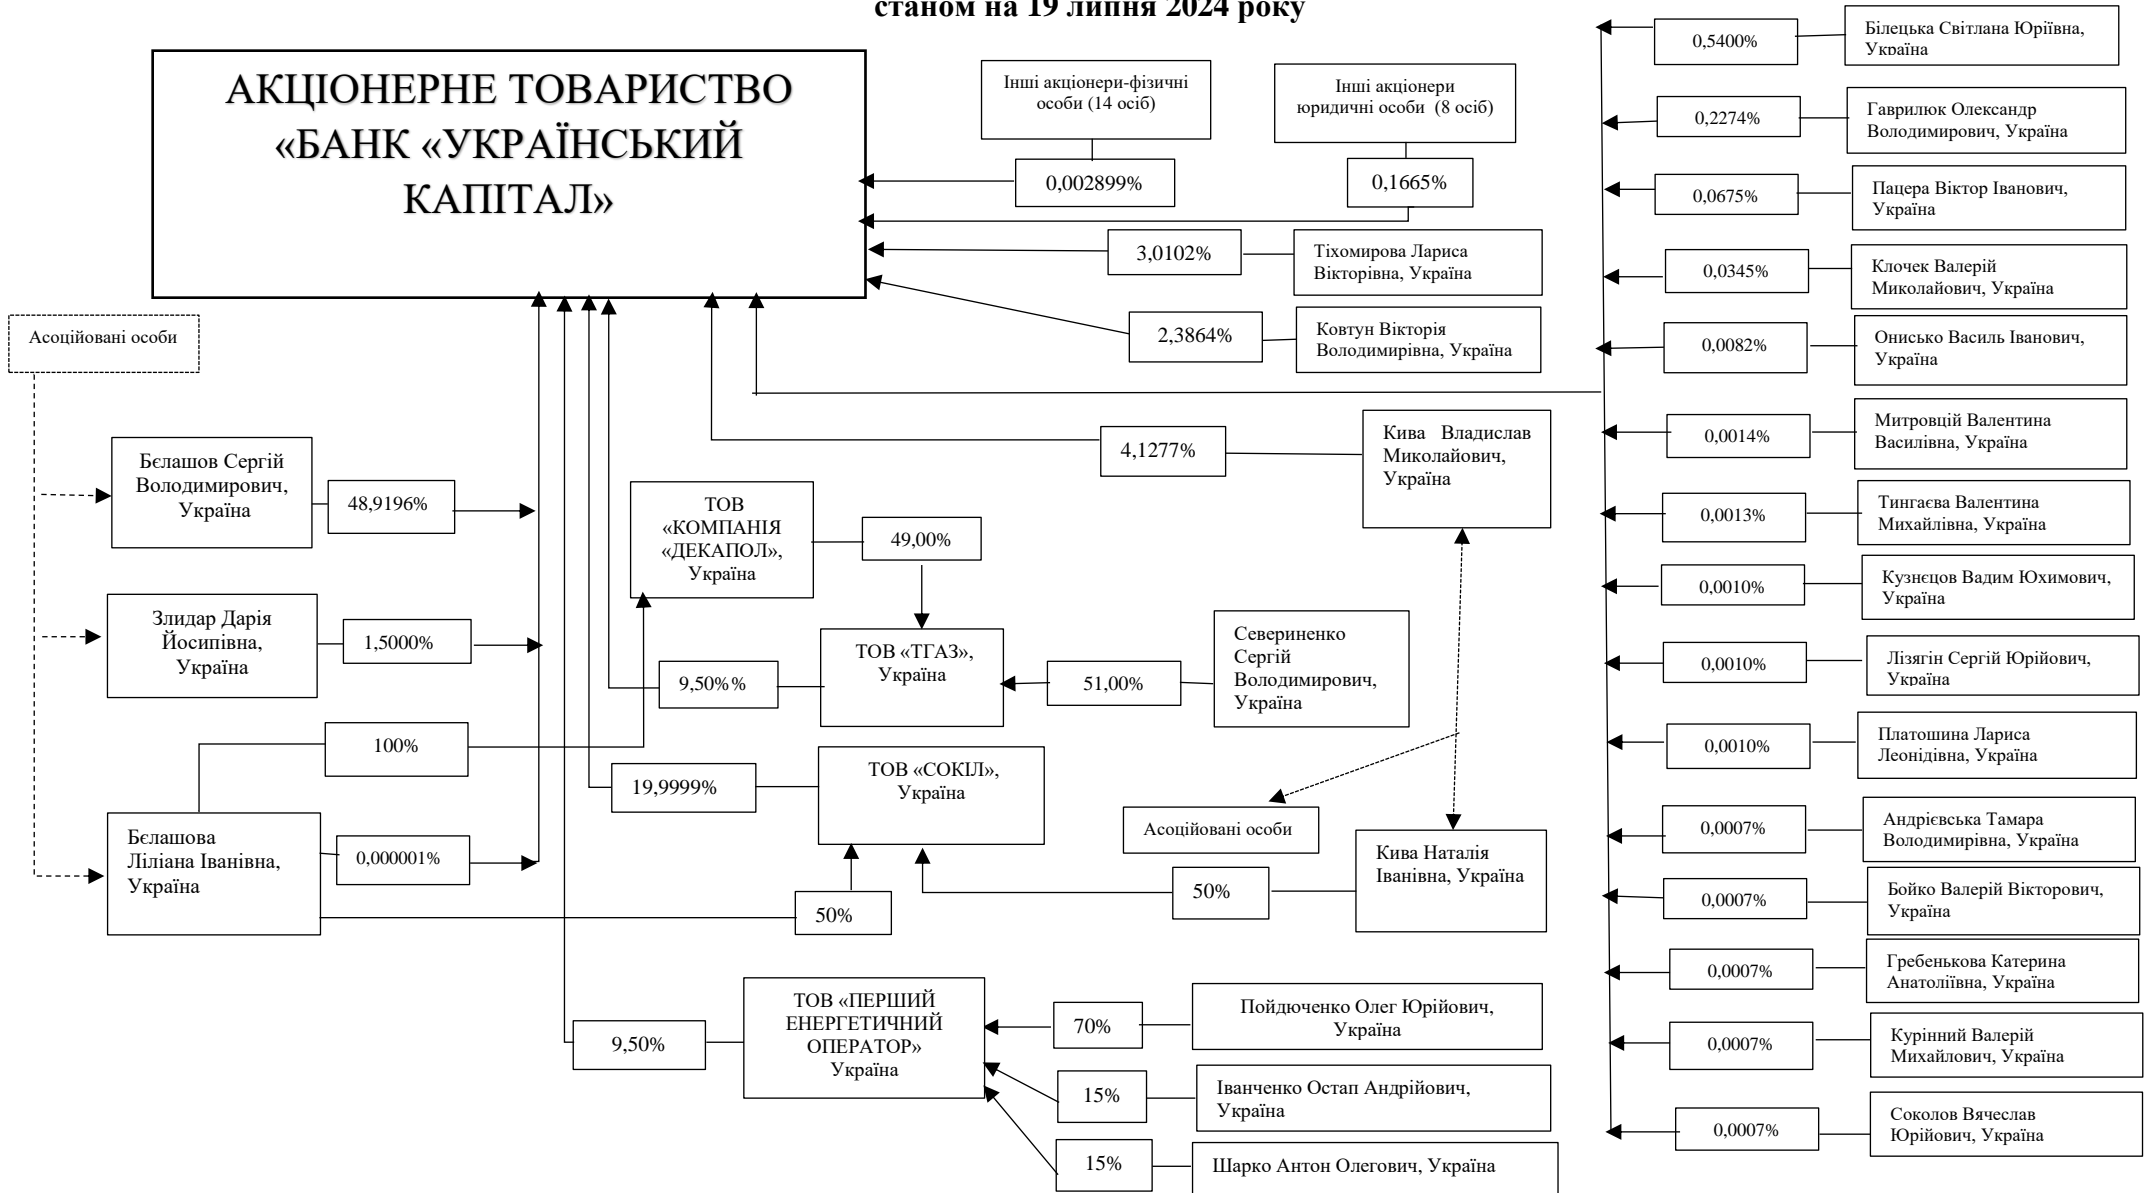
станом на 19 липня 2024 року

АКЦІОНЕРНЕ ТОВАРИСТВО «БАНК «УКРАЇНСЬКИЙ КАПІТАЛ»

Інші акціонери-фізичні особи (14 осіб)

0,002899%

Інші акціонери юридичні особи (8 осіб)

0,1665%

3,0102%

Тіхомирова Лариса Вікторівна, Україна

2,3864%

Ковтун Вікторія Володимирівна, Україна

Асоційовані особи

Бєлашов Сергій Володимирович, Україна

48,9196%

Злидар Дарія Йосипівна, Україна

1,5000%

100%

Бєлашова Ліліана Іванівна, Україна

0,000001%

50%

ТОВ «КОМПАНІЯ «ДЕКАПОЛ», Україна

49,00%

ТОВ «ТГАЗ», Україна

9,50%%

51,00%

Севериненко Сергій Володимирович, Україна

19,9999%

ТОВ «СОКІЛ», Україна

4,1277%

Кива Владислав Миколайович, Україна

Асоційовані особи

Кива Наталія Іванівна, Україна

50%

9,50%

ТОВ «ПЕРШИЙ ЕНЕРГЕТИЧНИЙ ОПЕРАТОР» Україна

70%

Пойдюченко Олег Юрійович, Україна

15%

Іванченко Остап Андрійович, Україна

15%

Шарко Антон Олегович, Україна

0,5400%
Білецька Світлана Юріївна, Україна

0,2274%
Гаврилюк Олександр Володимирович, Україна

0,0675%
Пацера Віктор Іванович, Україна

0,0345%
Клочек Валерій Миколайович, Україна

0,0082%
Онисько Василь Іванович, Україна

0,0014%
Митровцій Валентина Василівна, Україна

0,0013%
Тингаєва Валентина Михайлівна, Україна

0,0010%
Кузнєцов Вадим Юхимович, Україна

0,0010%
Лізягін Сергій Юрійович, Україна

0,0010%
Платошина Лариса Леонідівна, Україна

0,0007%
Андрієвська Тамара Володимирівна, Україна

0,0007%
Бойко Валерій Вікторович, Україна

0,0007%
Гребенькова Катерина Анатоліївна, Україна

0,0007%
Курінний Валерій Михайлович, Україна

0,0007%
Соколов Вячеслав Юрійович, Україна